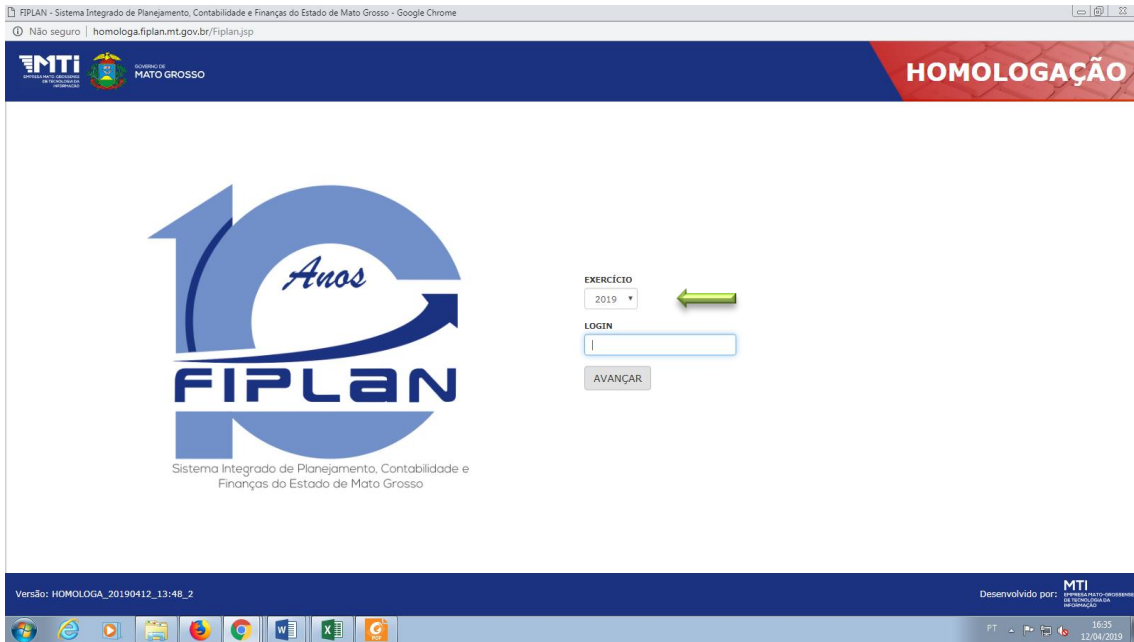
FIPLAN - Sistema Integrado de Planejamento, Contabilidade e Finanças do Estado de Mato Grosso - Google Chrome

Não seguro | homologa.fiplan.mt.gov.br/Fiplan.jsp

MTI EMPRESA MATO-GROSSENSE DE TECNOLOGIA DA INFORMAÇÃO

GOVERNO DE MATO GROSSO

HOMOLOGAÇÃO

Anos

FIPLAN

Sistema Integrado de Planejamento, Contabilidade e Finanças do Estado de Mato Grosso

EXERCÍCIO

2019

LOGIN

AVANÇAR

Versão: HOMOLOGA_20190412_13:48_2

Desenvolvido por: MTI EMPRESA MATO-GROSSENSE DE TECNOLOGIA DA INFORMAÇÃO

PT

16:35
12/04/2019